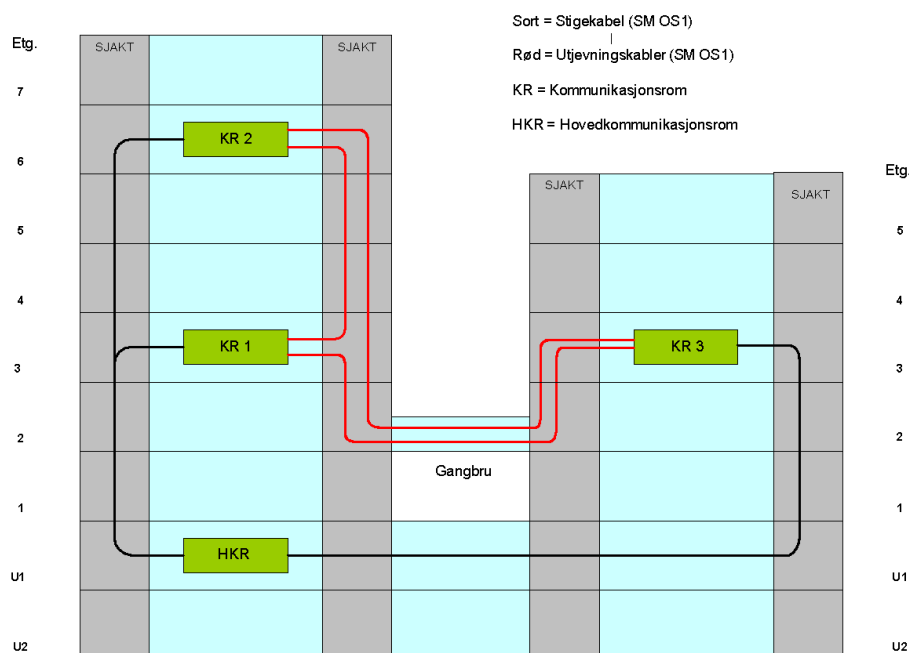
Sort = Stigekabel (SM OS1)

Rød = Utjevningskabler (SM OS1)

KR = Kommunikasjonsrom

HKR = Hovedkommunikasjonsrom

Etg.
7
6
5
4
3
2
1
U1
U2

SJAKT
SJAKT

KR 2

KR 1

HKR

Gangbru

SJAKT
SJAKT

KR 3

Etg.
5
4
3
2
1
U1
U2